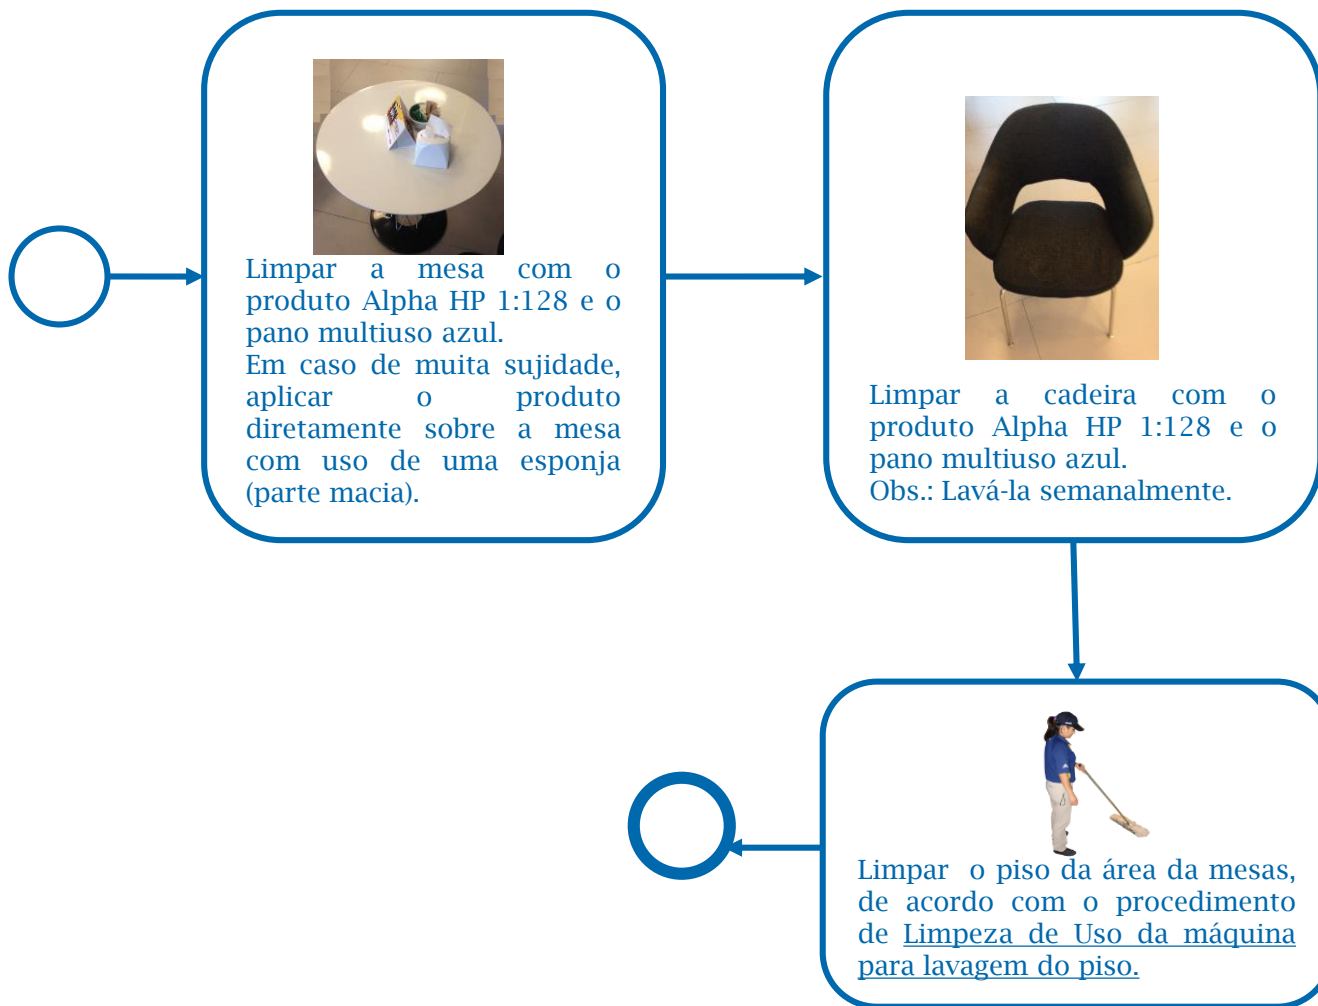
Limpar a mesa com o produto Alpha HP 1:128 e o pano multiuso azul.
Em caso de muita sujidade, aplicar o produto diretamente sobre a mesa com uso de uma esponja (parte macia).

Limpar a cadeira com o produto Alpha HP 1:128 e o pano multiuso azul.
Obs.: Lavá-la semanalmente.

Limpar o piso da área da mesas, de acordo com o procedimento de Limpeza de Uso da máquina para lavagem do piso.